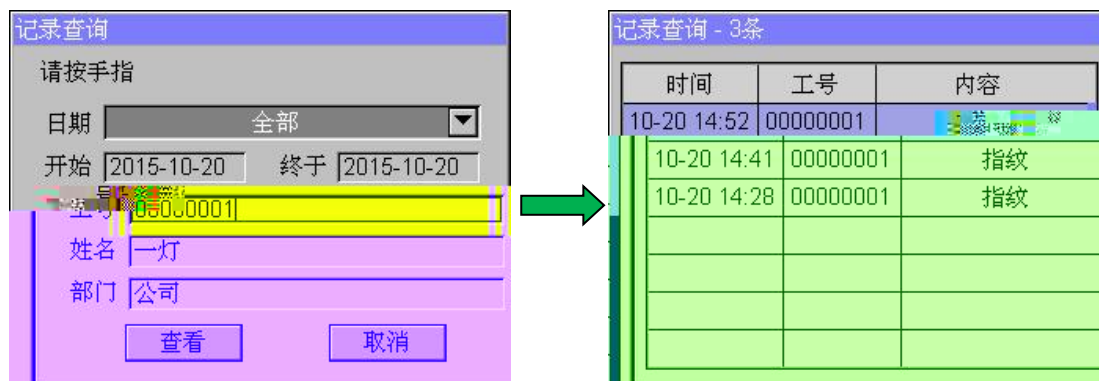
记录查询

请按手指

日期 全部

开始 2015-10-20 终于 2015-10-20

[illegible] 00000001

姓名 一灯

部门 公司

查看 取消

记录查询 - 3条

| 时间 | 工号 | 内容 |
|---|---|---|
| 10-20 14:52 | 00000001 | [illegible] |
| 10-20 14:41 | 00000001 | 指纹 |
| 10-20 14:28 | 00000001 | 指纹 |
| | | |
| | | |
| | | |
| | | |